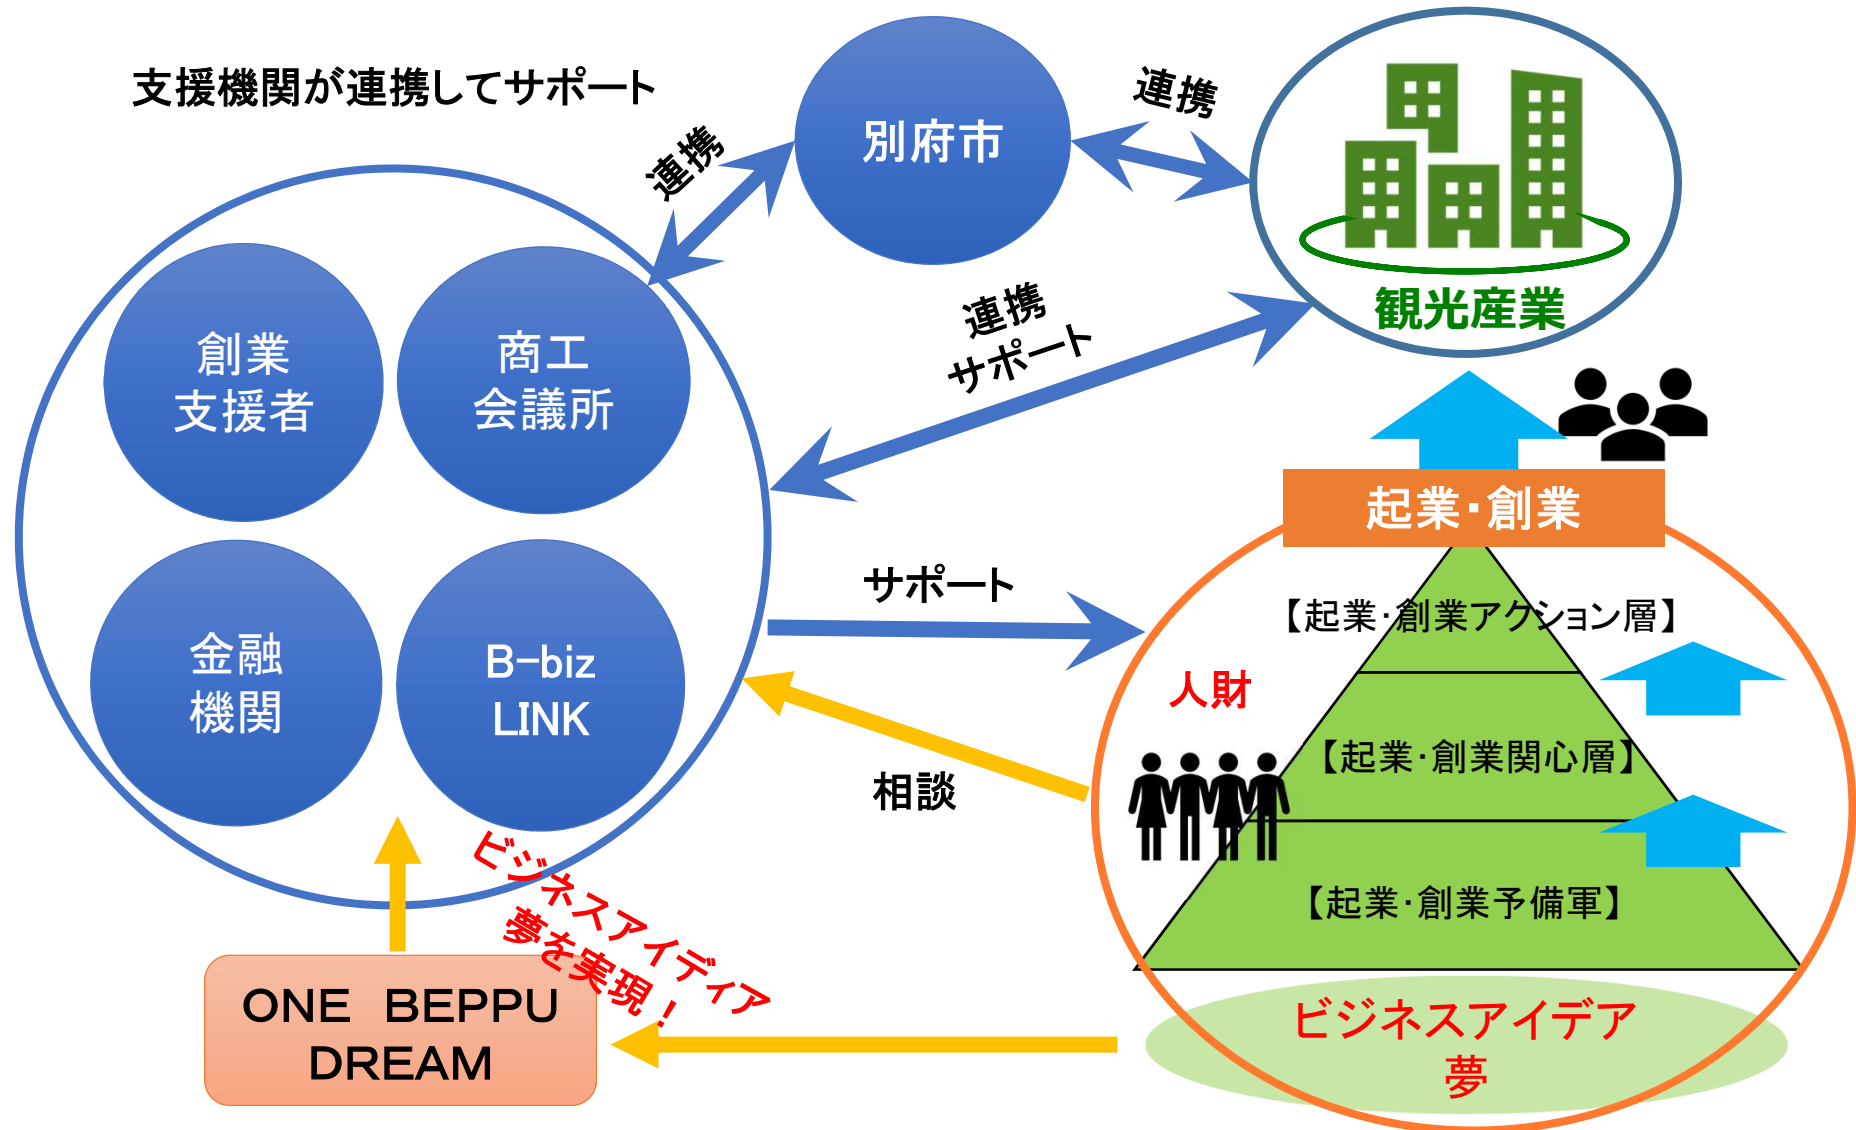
支援機関が連携してサポート

別府市

連携

連携

観光産業

創業
支援者

商工
会議所

金融
機関

B-biz
LINK

連携
サポート

起業・創業

サポート

【起業・創業アクション層】

人財

【起業・創業関心層】

相談

【起業・創業予備軍】

ビジネスアイディア
夢を実現！

ONE BEPPU
DREAM

ビジネスアイデア
夢